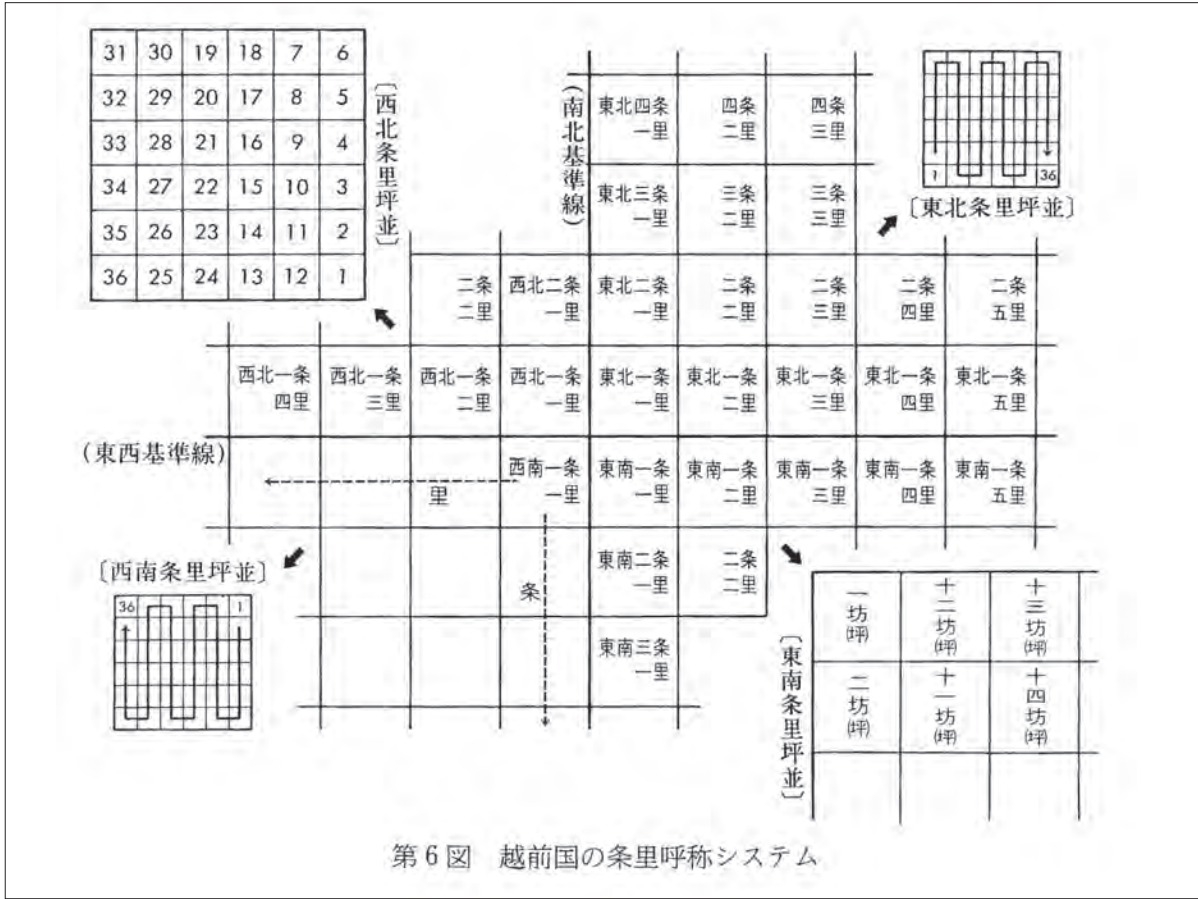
| 31 | 30 | 19 | 18 | 7 | 6 |
|---|---|---|---|---|---|
| 32 | 29 | 20 | 17 | 8 | 5 |
| 33 | 28 | 21 | 16 | 9 | 4 |
| 34 | 27 | 22 | 15 | 10 | 3 |
| 35 | 26 | 23 | 14 | 11 | 2 |
| 36 | 25 | 24 | 13 | 12 | 1 |

〔西北条里坪並〕

（南北基準線）

東北四条一里　四条二里　四条三里

東北三条一里　三条二里　三条三里

1　36

〔東北条里坪並〕

二条二里　西北二条一里　東北二条一里　二条二里　二条三里　二条四里　二条五里

西北一条四里　西北一条三里　西北一条二里　西北一条一里　東北一条一里　東北一条二里　東北一条三里　東北一条四里　東北一条五里

（東西基準線）

西南一条一里　東南一条一里　東南一条二里　東南一条三里　東南一条四里　東南一条五里

里

〔西南条里坪並〕

36　1

条

東南二条一里　二条二里

東南三条一里

〔東南条里坪並〕

一坊(坪)　十二坊(坪)　十三坊(坪)

二坊(坪)　十一坊(坪)　十四坊(坪)

第６図　越前国の条里呼称システム